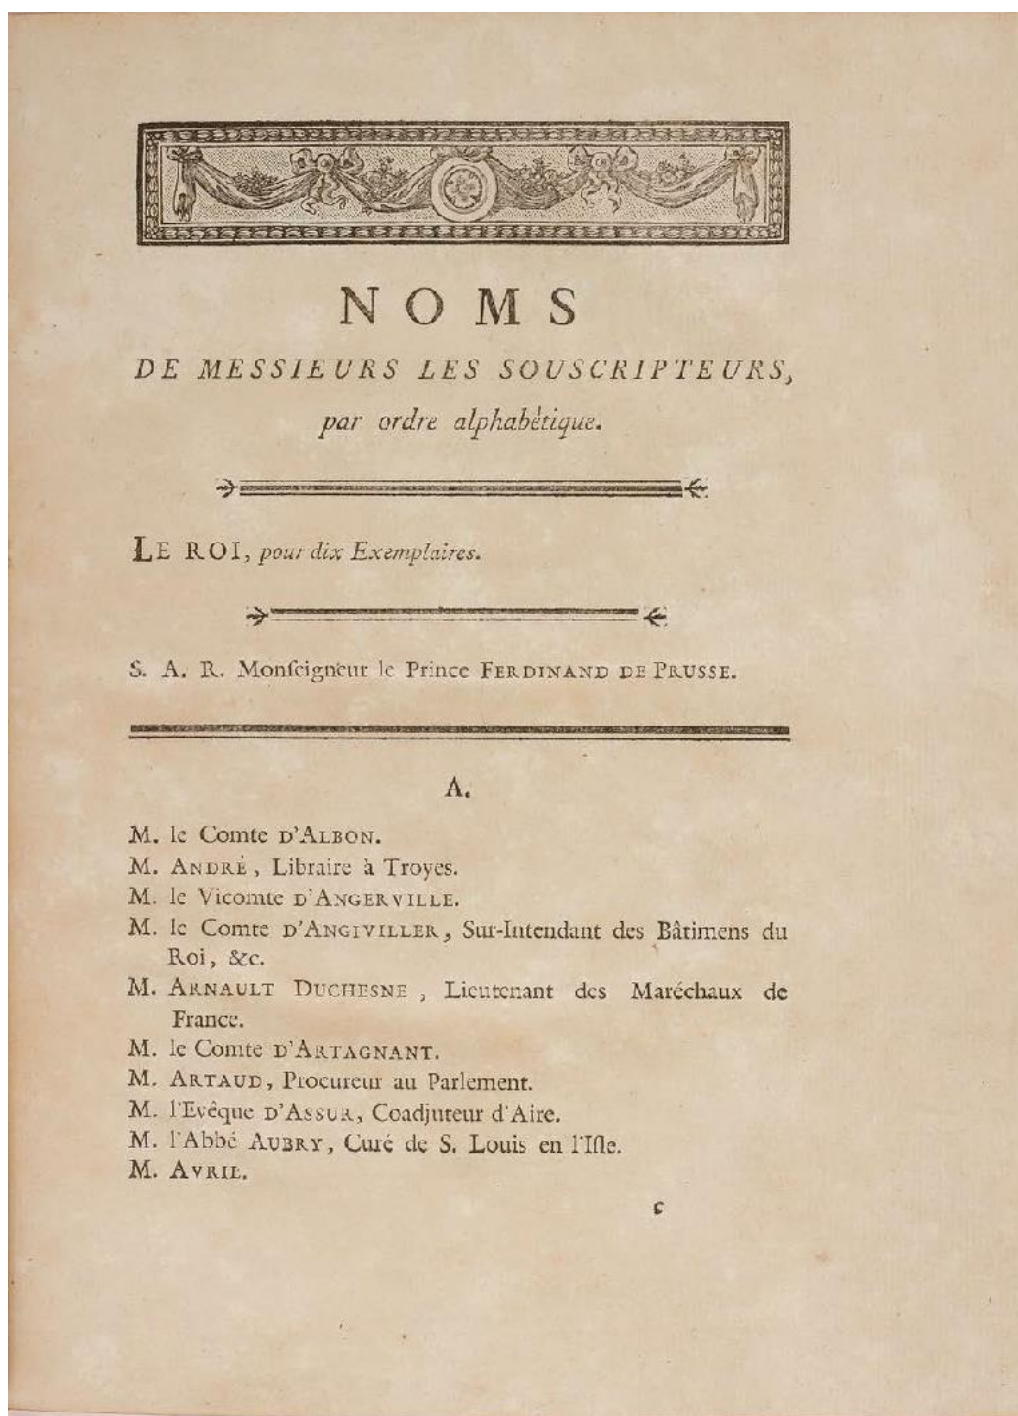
NOMS

DE MESSIEURS LES SOUSCRIPTEURS, par ordre alphabétique.

LE ROI, pour dix Exemplaires.

S. A. R. Monſeigneur le Prince FERDINAND DE PRUSSE.

A.

M. le Comte D'ALBON.
M. ANDRÉ, Libraire à Troyes.
M. le Vicomte D'ANGERVILLE.
M. le Comte D'ANGIVILLER, Sur-Intendant des Bâtimens du Roi, &c.
M. ARNAULT DUCHESNE, Lieutenant des Maréchaux de France.
M. le Comte D'ARTAGNANT.
M. ARTAUD, Procureur au Parlement.
M. l'Evêque D'ASSUR, Coadjuteur d'Aire.
M. l'Abbé AUBRY, Curé de S. Louis en l'Iſle.
M. AVRIL.

c